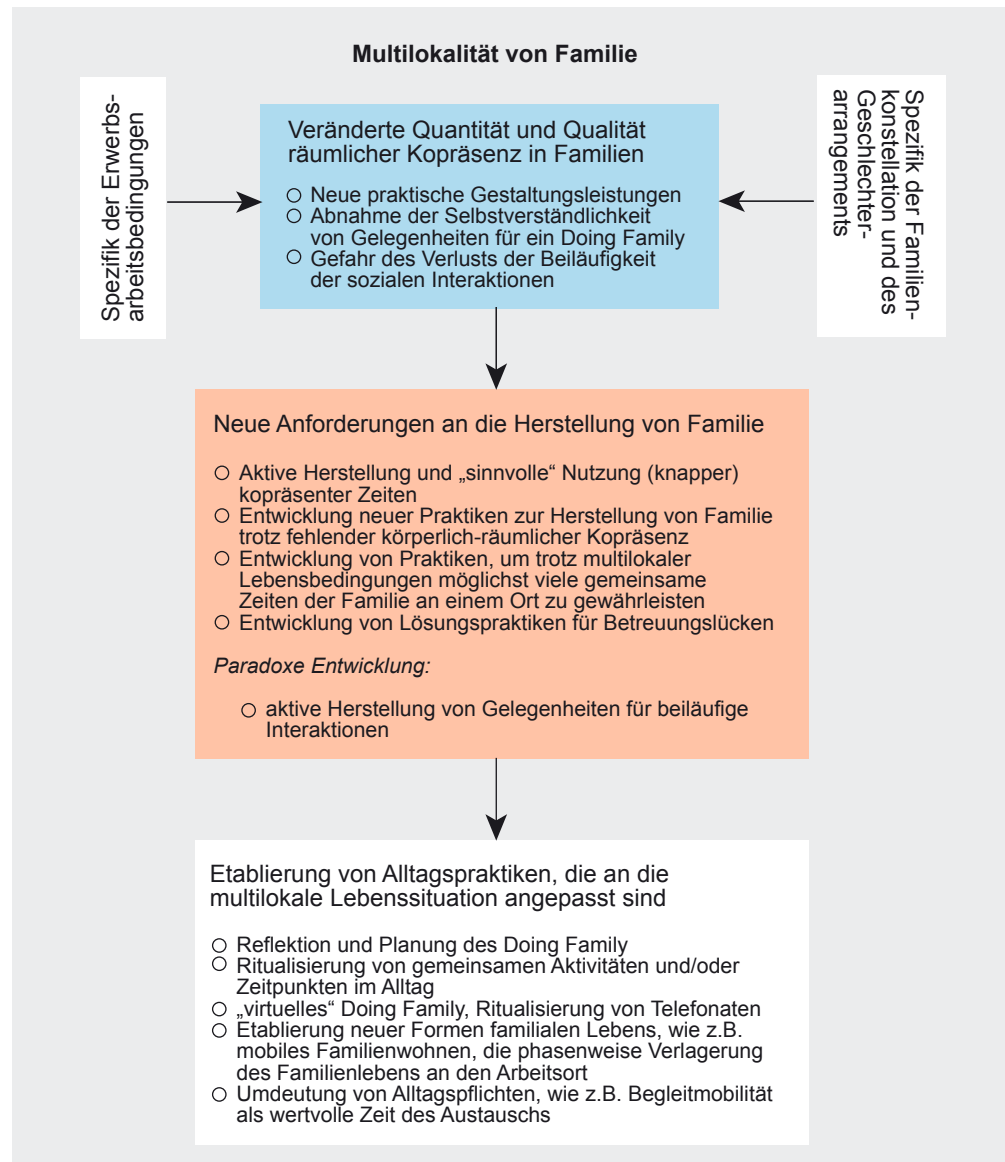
Multilokalität von Familie

Spezifik der Erwerbsarbeitsbedingungen

Veränderte Quantität und Qualität räumlicher Kopräsenz in Familien

○ Neue praktische Gestaltungsleistungen
○ Abnahme der Selbstverständlichkeit von Gelegenheiten für ein Doing Family
○ Gefahr des Verlusts der Beiläufigkeit der sozialen Interaktionen

Spezifik der Familienkonstellation und des Geschlechterarrangements

Neue Anforderungen an die Herstellung von Familie

○ Aktive Herstellung und „sinnvolle" Nutzung (knapper) kopräsenter Zeiten
○ Entwicklung neuer Praktiken zur Herstellung von Familie trotz fehlender körperlich-räumlicher Kopräsenz
○ Entwicklung von Praktiken, um trotz multilokaler Lebensbedingungen möglichst viele gemeinsame Zeiten der Familie an einem Ort zu gewährleisten
○ Entwicklung von Lösungspraktiken für Betreuungslücken

Paradoxe Entwicklung:

○ aktive Herstellung von Gelegenheiten für beiläufige Interaktionen

Etablierung von Alltagspraktiken, die an die multilokale Lebenssituation angepasst sind

○ Reflektion und Planung des Doing Family
○ Ritualisierung von gemeinsamen Aktivitäten und/oder Zeitpunkten im Alltag
○ „virtuelles" Doing Family, Ritualisierung von Telefonaten
○ Etablierung neuer Formen familialen Lebens, wie z.B. mobiles Familienwohnen, die phasenweise Verlagerung des Familienlebens an den Arbeitsort
○ Umdeutung von Alltagspflichten, wie z.B. Begleitmobilität als wertvolle Zeit des Austauschs